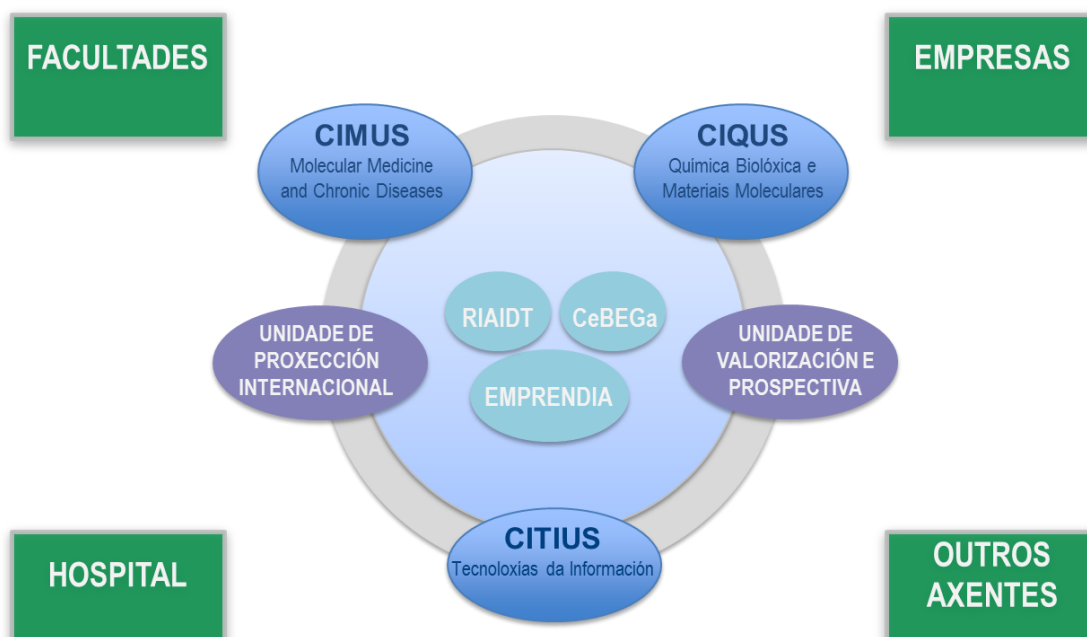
FACULTADES

EMPRESAS

CIMUS
Molecular Medicine and Chronic Diseases

CIQUS
Química Biolóxica e Materiais Moleculares

RIAIDT

CeBEGa

UNIDADE DE PROXECCIÓN INTERNACIONAL

EMPRENDIA

UNIDADE DE VALORIZACIÓN E PROSPECTIVA

CITIUS
Tecnoloxías da Información

HOSPITAL

OUTROS AXENTES